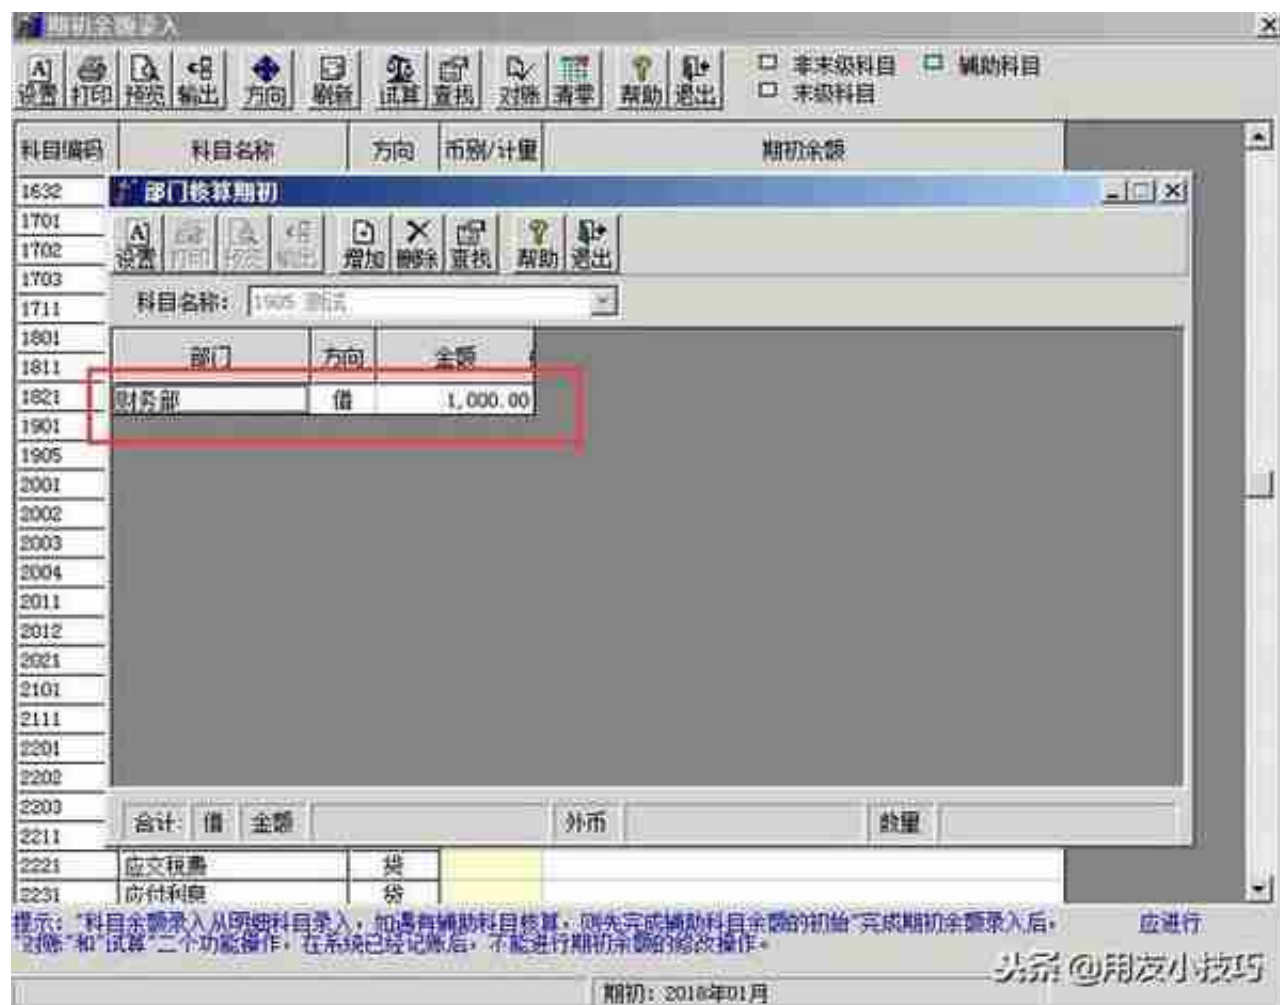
期初余额录入

设置 打印 预览 输出 方向 刷新 试算 查找 对账 清零 帮助 退出

非末级科目 辅助科目 末级科目

| 科目编码 | 科目名称 | 方向 | 币别/计量 | 期初余额 |
|---|---|---|---|---|
| 1632 | | | | |
| 1701 | | | | |
| 1702 | | | | |
| 1703 | | | | |
| 1711 | | | | |
| 1801 | | | | |
| 1811 | | | | |
| 1821 | | | | |
| 1901 | | | | |
| 1905 | | | | |
| 2001 | | | | |
| 2002 | | | | |
| 2003 | | | | |
| 2004 | | | | |
| 2011 | | | | |
| 2012 | | | | |
| 2021 | | | | |
| 2101 | | | | |
| 2111 | | | | |
| 2201 | | | | |
| 2202 | | | | |
| 2203 | | | | |
| 2211 | | | | |
| 2221 | 应交税费 | 贷 | | |
| 2231 | 应付利息 | 贷 | | |

部门核算期初

设置 打印 预览 输出 增加 删除 查找 帮助 退出

科目名称: 1905 测试

| 部门 | 方向 | 金额 |
|---|---|---|
| 财务部 | 借 | 1,000.00 |

合计: 借 金额 外币 数量

提示: "科目余额录入从明细科目录入，如遇有辅助科目核算，则先完成辅助科目余额的初始"完成期初余额录入后，应进行"对账"和"试算"二个功能操作，在系统已经记账后，不能进行期初余额的修改操作。

期初: 2018年01月

头条 @用友小技巧